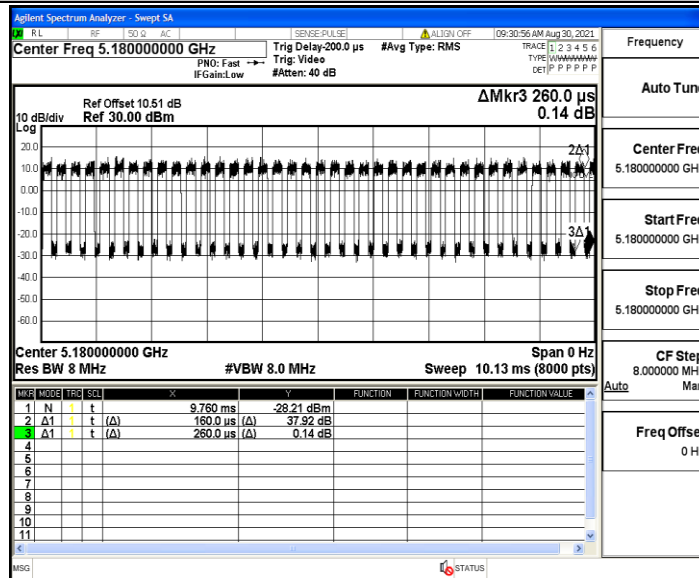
Agilent Spectrum Analyzer - Swept SA
RL RF 50 Ω AC SENSE:PULSE ALIGN OFF 09:30:56 AM Aug 30, 2021
Center Freq 5.180000000 GHz
PNO: Fast IFGain:Low
Trig Delay-200.0 µs Trig: Video #Atten: 40 dB
#Avg Type: RMS
TRACE 1 2 3 4 5 6 TYPE WWWWWW DET P P P P P P

Frequency

Ref Offset 10.51 dB
10 dB/div Ref 30.00 dBm
Log
ΔMkr3 260.0 µs 0.14 dB

20.0
10.0
0.00
-10.0
-20.0
-30.0
-40.0
-50.0
-60.0

2Δ1
3Δ1

Center 5.180000000 GHz
Res BW 8 MHz
#VBW 8.0 MHz
Span 0 Hz
Sweep 10.13 ms (8000 pts)

| MKR | MODE | TRC | SCL | X | | Y | FUNCTION | FUNCTION WIDTH | FUNCTION VALUE |
|---|---|---|---|---|---|---|---|---|---|
| 1 | N | 1 | t | 9.760 ms | | -28.21 dBm | | | |
| 2 | Δ1 | 1 | t (Δ) | 160.0 µs | (Δ) | 37.92 dB | | | |
| 3 | Δ1 | 1 | t (Δ) | 260.0 µs | (Δ) | 0.14 dB | | | |
| 4 | | | | | | | | | |
| 5 | | | | | | | | | |
| 6 | | | | | | | | | |
| 7 | | | | | | | | | |
| 8 | | | | | | | | | |
| 9 | | | | | | | | | |
| 10 | | | | | | | | | |
| 11 | | | | | | | | | |

Auto Tun

Center Fre
5.180000000 GH

Start Fre
5.180000000 GH

Stop Fre
5.180000000 GH

CF Ste
8.000000 MH
Auto Ma

Freq Offse
0 H

MSG
STATUS